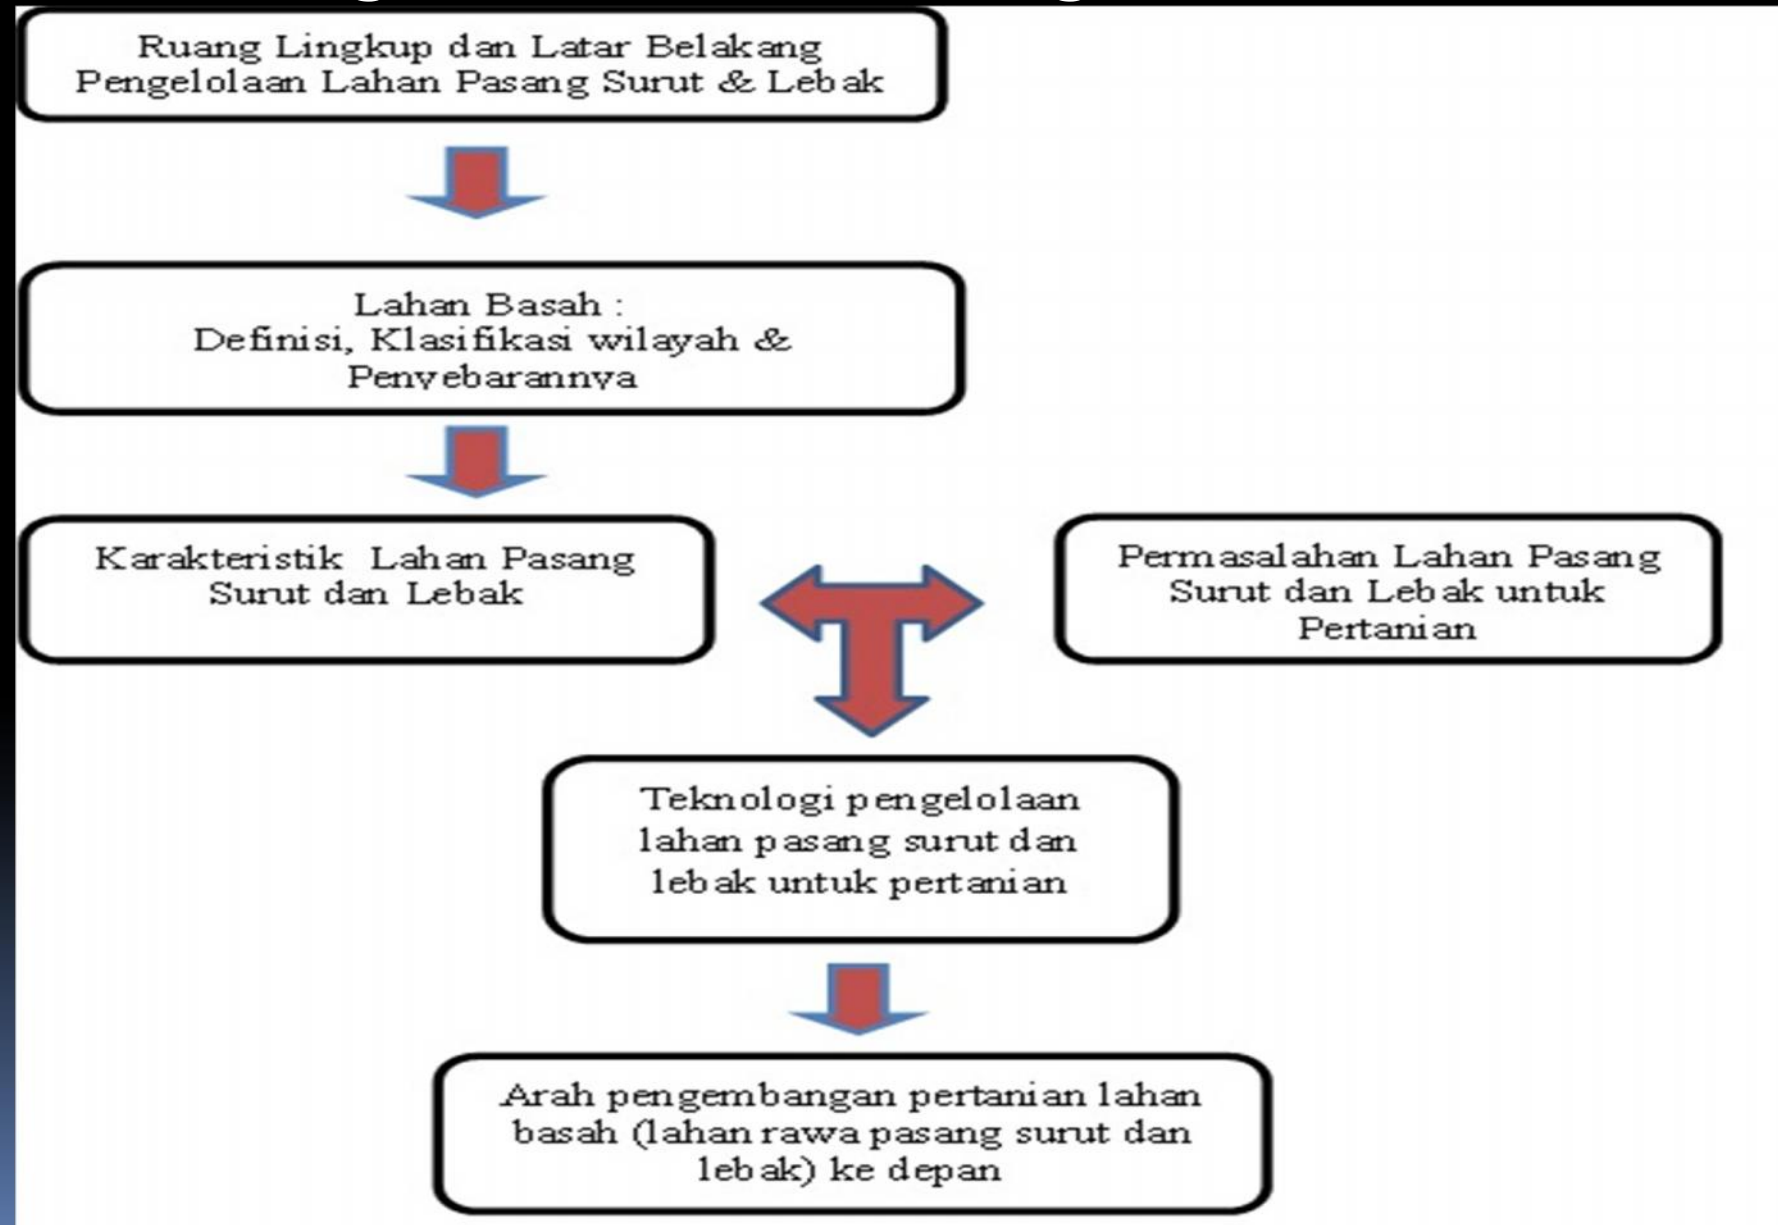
Ruang Lingkup dan Latar Belakang Pengelolaan Lahan Pasang Surut & Lebak

Lahan Basah :
Definisi, Klasifikasi wilayah & Penyebarannya

Karakteristik Lahan Pasang Surut dan Lebak

Permasalahan Lahan Pasang Surut dan Lebak untuk Pertanian

Teknologi pengelolaan lahan pasang surut dan lebak untuk pertanian

Arah pengembangan pertanian lahan basah (lahan rawa pasang surut dan lebak) ke depan